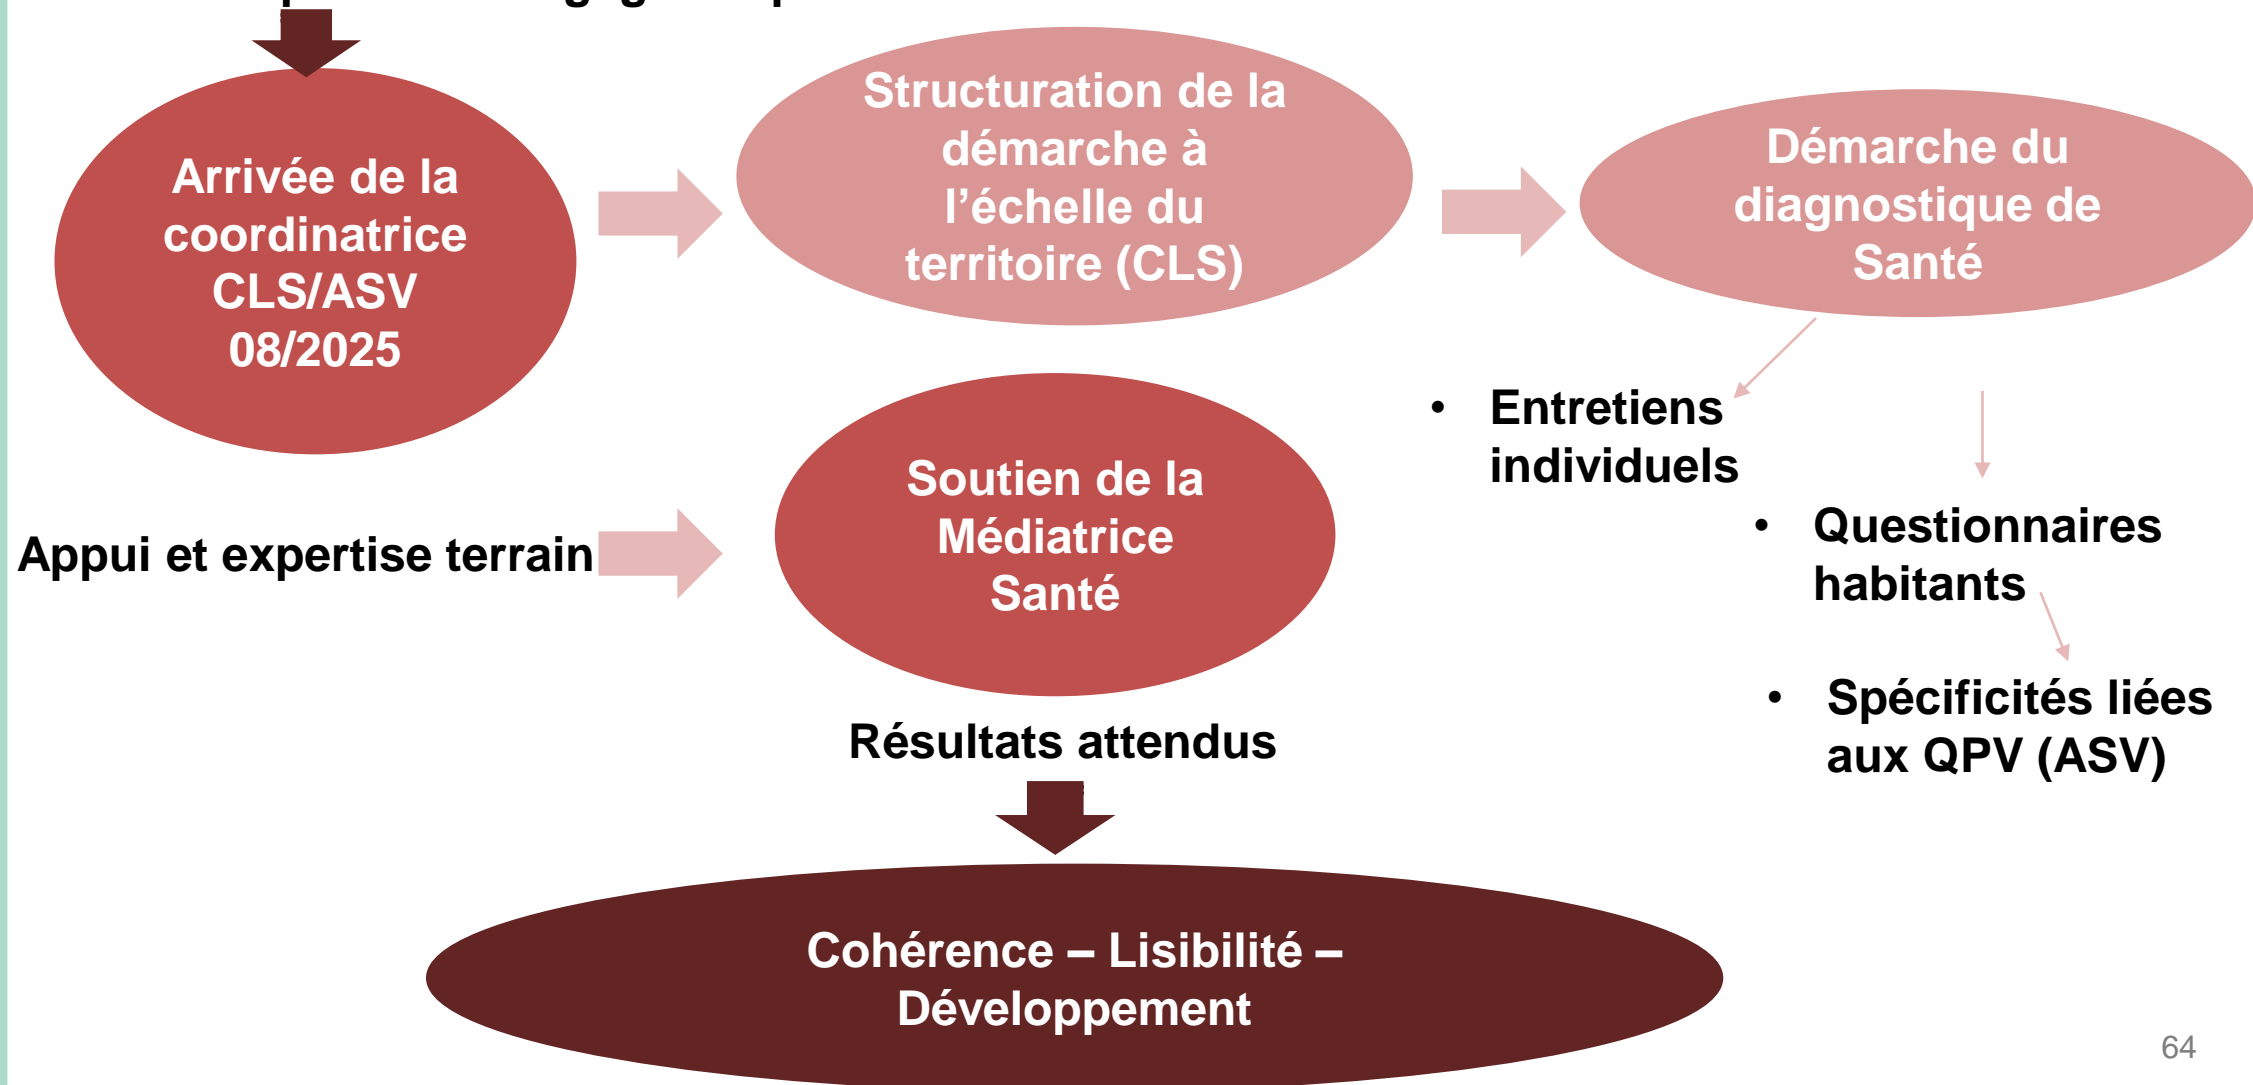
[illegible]

Arrivée de la coordinatrice CLS/ASV 08/2025

Structuration de la démarche à l'échelle du territoire (CLS)

Démarche du diagnostique de Santé

- Entretiens individuels
- Questionnaires habitants
- Spécificités liées aux QPV (ASV)

Appui et expertise terrain

Soutien de la Médiatrice Santé

Résultats attendus

Cohérence – Lisibilité – Développement

64